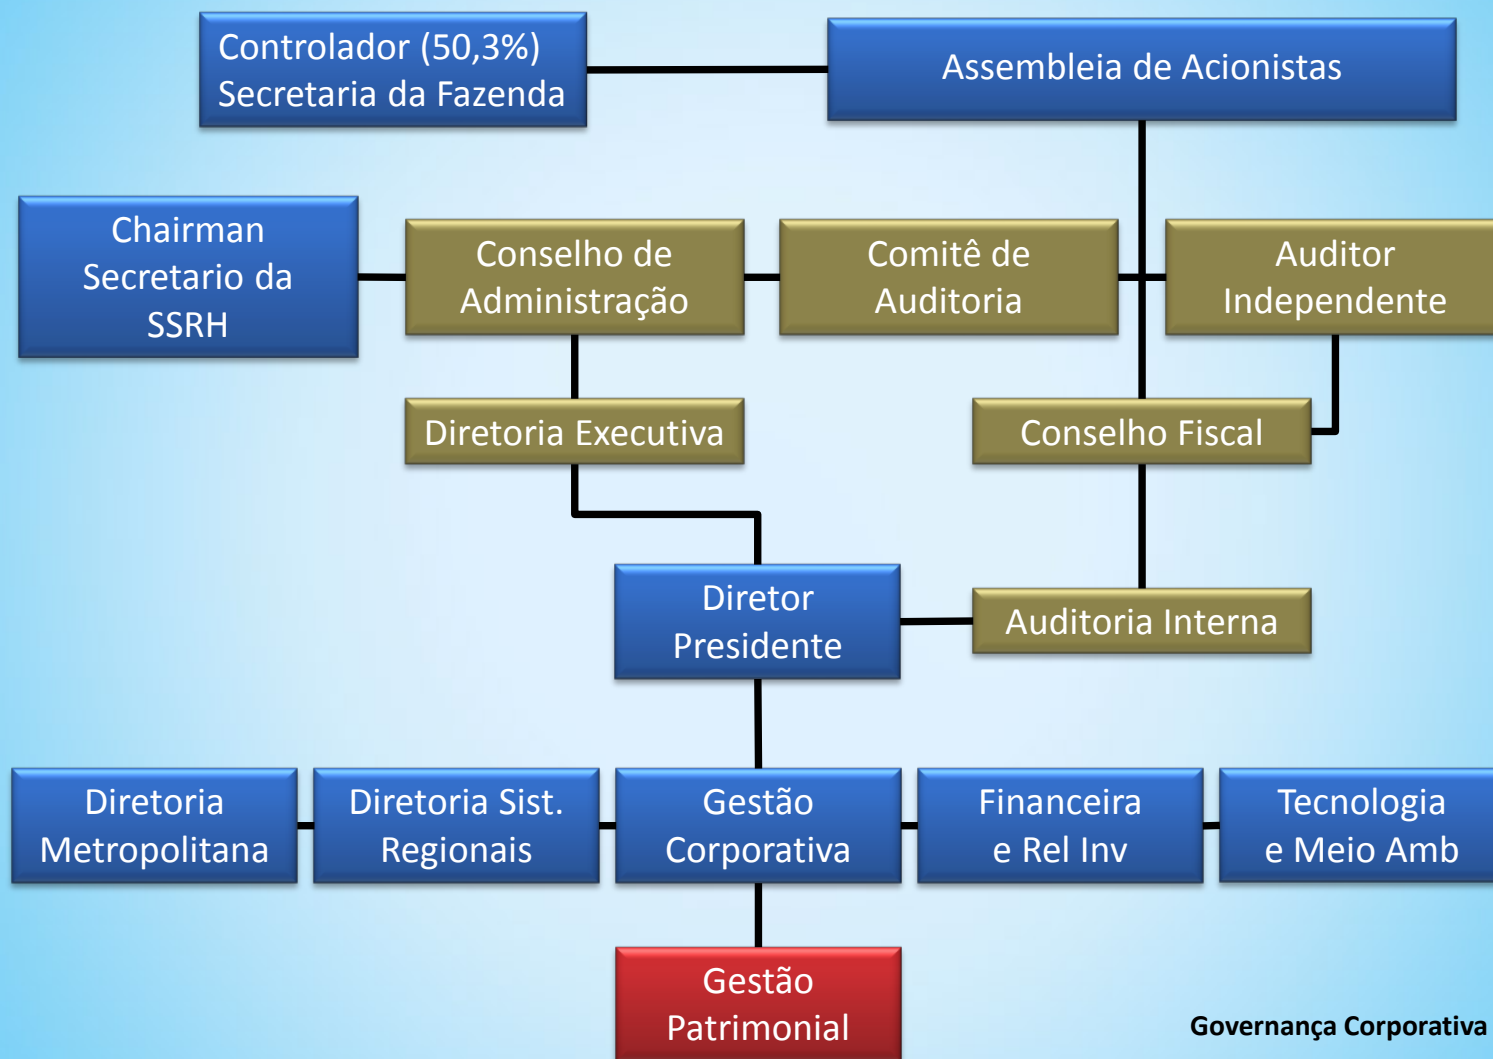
Controlador (50,3%)
Secretaria da Fazenda

Assembleia de Acionistas

Chairman
Secretario da
SSRH

Conselho de
Administração

Comitê de
Auditoria

Auditor
Independente

Diretoria Executiva

Conselho Fiscal

Diretor
Presidente

Auditoria Interna

Diretoria
Metropolitana

Diretoria Sist.
Regionais

Gestão
Corporativa

Financeira
e Rel Inv

Tecnologia
e Meio Amb

Gestão
Patrimonial

Governança Corporativa